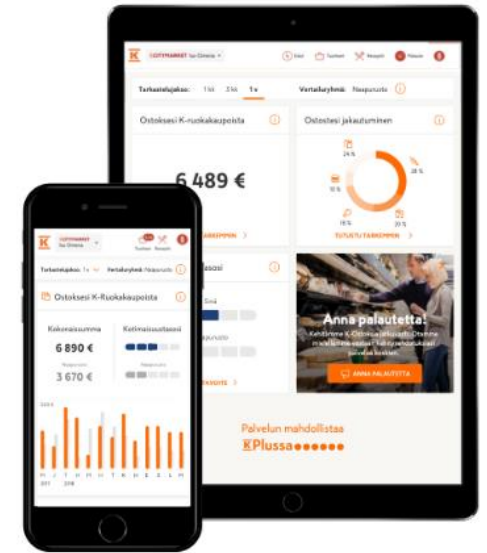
K CITYMARKET Iso Omena
Tarkastelujakso: 1 kk 3 kk 1 v
Vertailuryhmä: Naapurusto
Ostoksesi K-ruokakaupoista
6 489 €
Ostostesi jakautuminen
24 %
28 %
15 %
19 %
20 %
TUTUSTU TARKEMMIN
Anna palautetta!
ANNA PALAUTETTA
Palvelun mahdollistaa
K Plussa

K CITYMARKET Iso Omena
Tuotteet
Reseptit
Tarkastelujakso: 1 v
Vertailuryhmä: Naapurusto
Ostoksesi K-Ruokakaupoista
Kokonaissumma
6 890 €
Naapurusto
3 670 €
Keltaisuusasteesi
Naapurusto
2017
2018